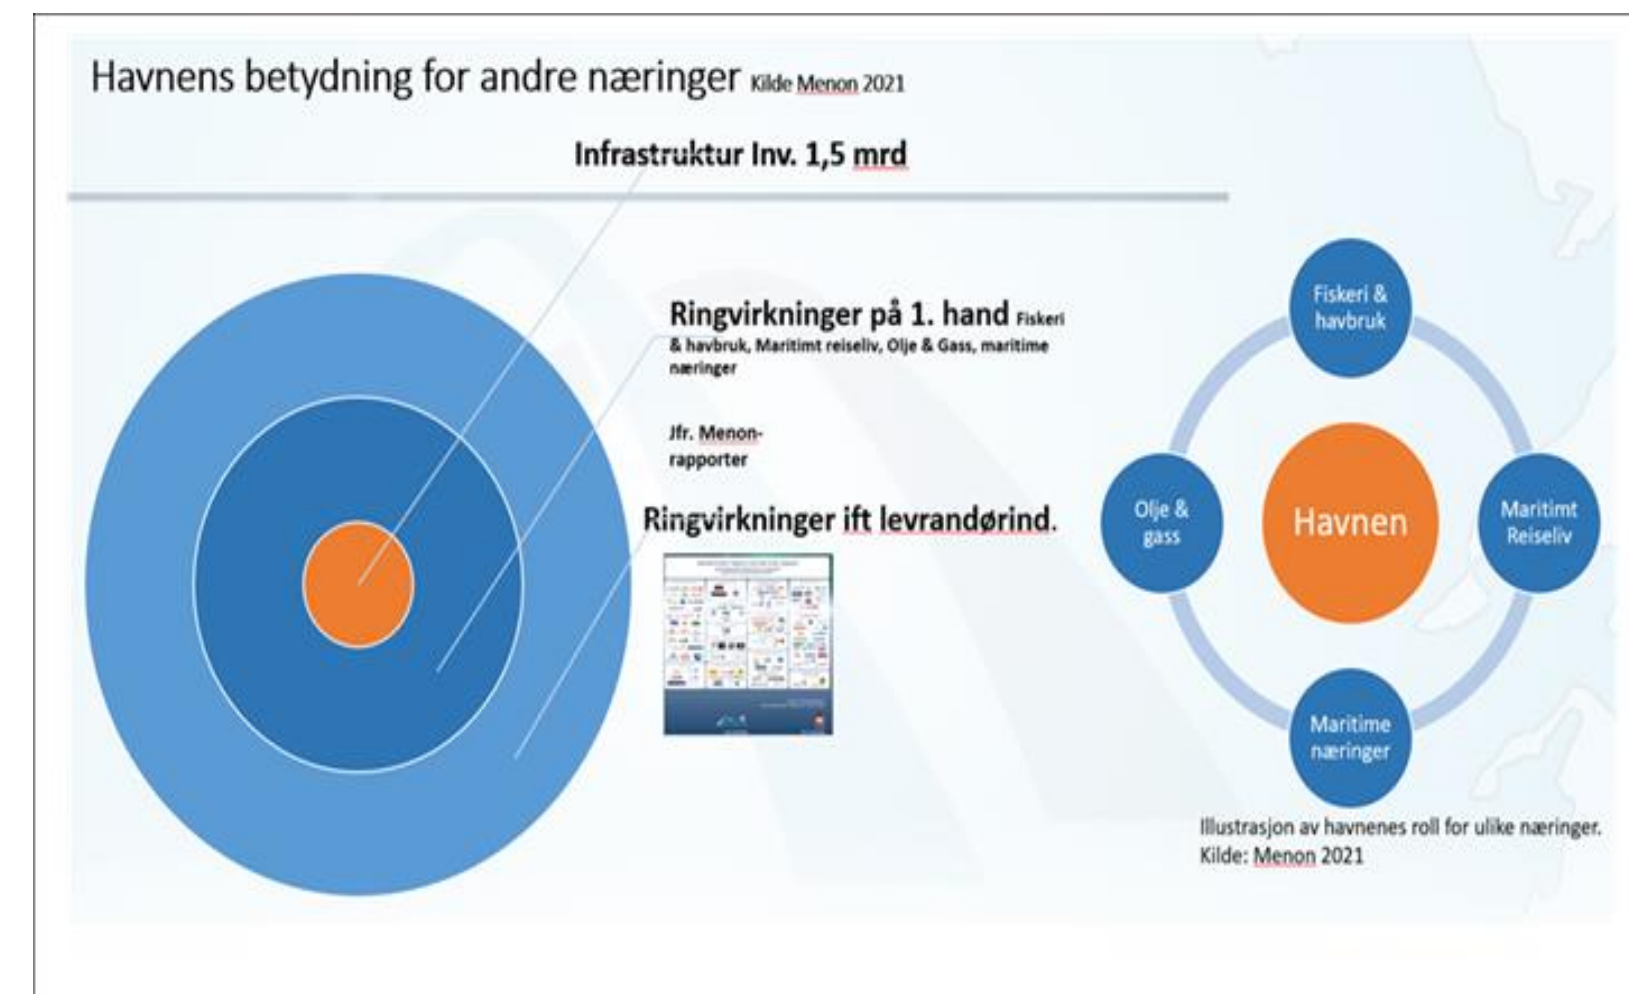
Havnens betydning for andre næringer Kilde Menon 2021

Infrastruktur Inv. 1,5 mrd

Ringvirkninger på 1. hand Fiskeri & havbruk, Maritimt reiseliv, Olje & Gass, maritime næringer

Jfr. Menon-rapporter

Ringvirkninger ift levrandørind.

Fiskeri & havbruk

Olje & gass

Havnen

Maritimt Reiseliv

Maritime næringer

Illustrasjon av havnenes roll for ulike næringer. Kilde: Menon 2021